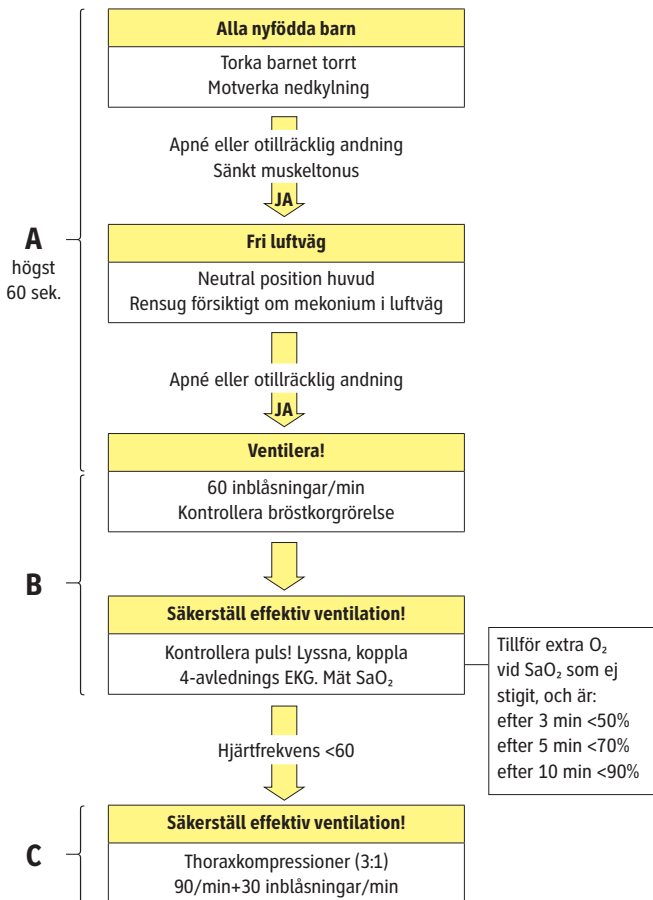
A
högst
60 sek.

Alla nyfödda barn

Torka barnet torrt
Motverka nedkylning

Apné eller otillräcklig andning
Sänkt muskeltonus

JA

Fri luftväg

Neutral position huvud
Rensug försiktigt om mekonium i luftväg

Apné eller otillräcklig andning

JA

Ventilera!

B

60 inblåsningar/min
Kontrollera bröstkorgrörelse

Säkerställ effektiv ventilation!

Kontrollera puls! Lyssna, koppla 4-avlednings EKG. Mät $SaO_2$

Tillför extra $O_2$ vid $SaO_2$ som ej stigit, och är:
efter 3 min <50%
efter 5 min <70%
efter 10 min <90%

Hjärtfrekvens <60

C

Säkerställ effektiv ventilation!

Thoraxkompressioner (3:1)
90/min+30 inblåsningar/min